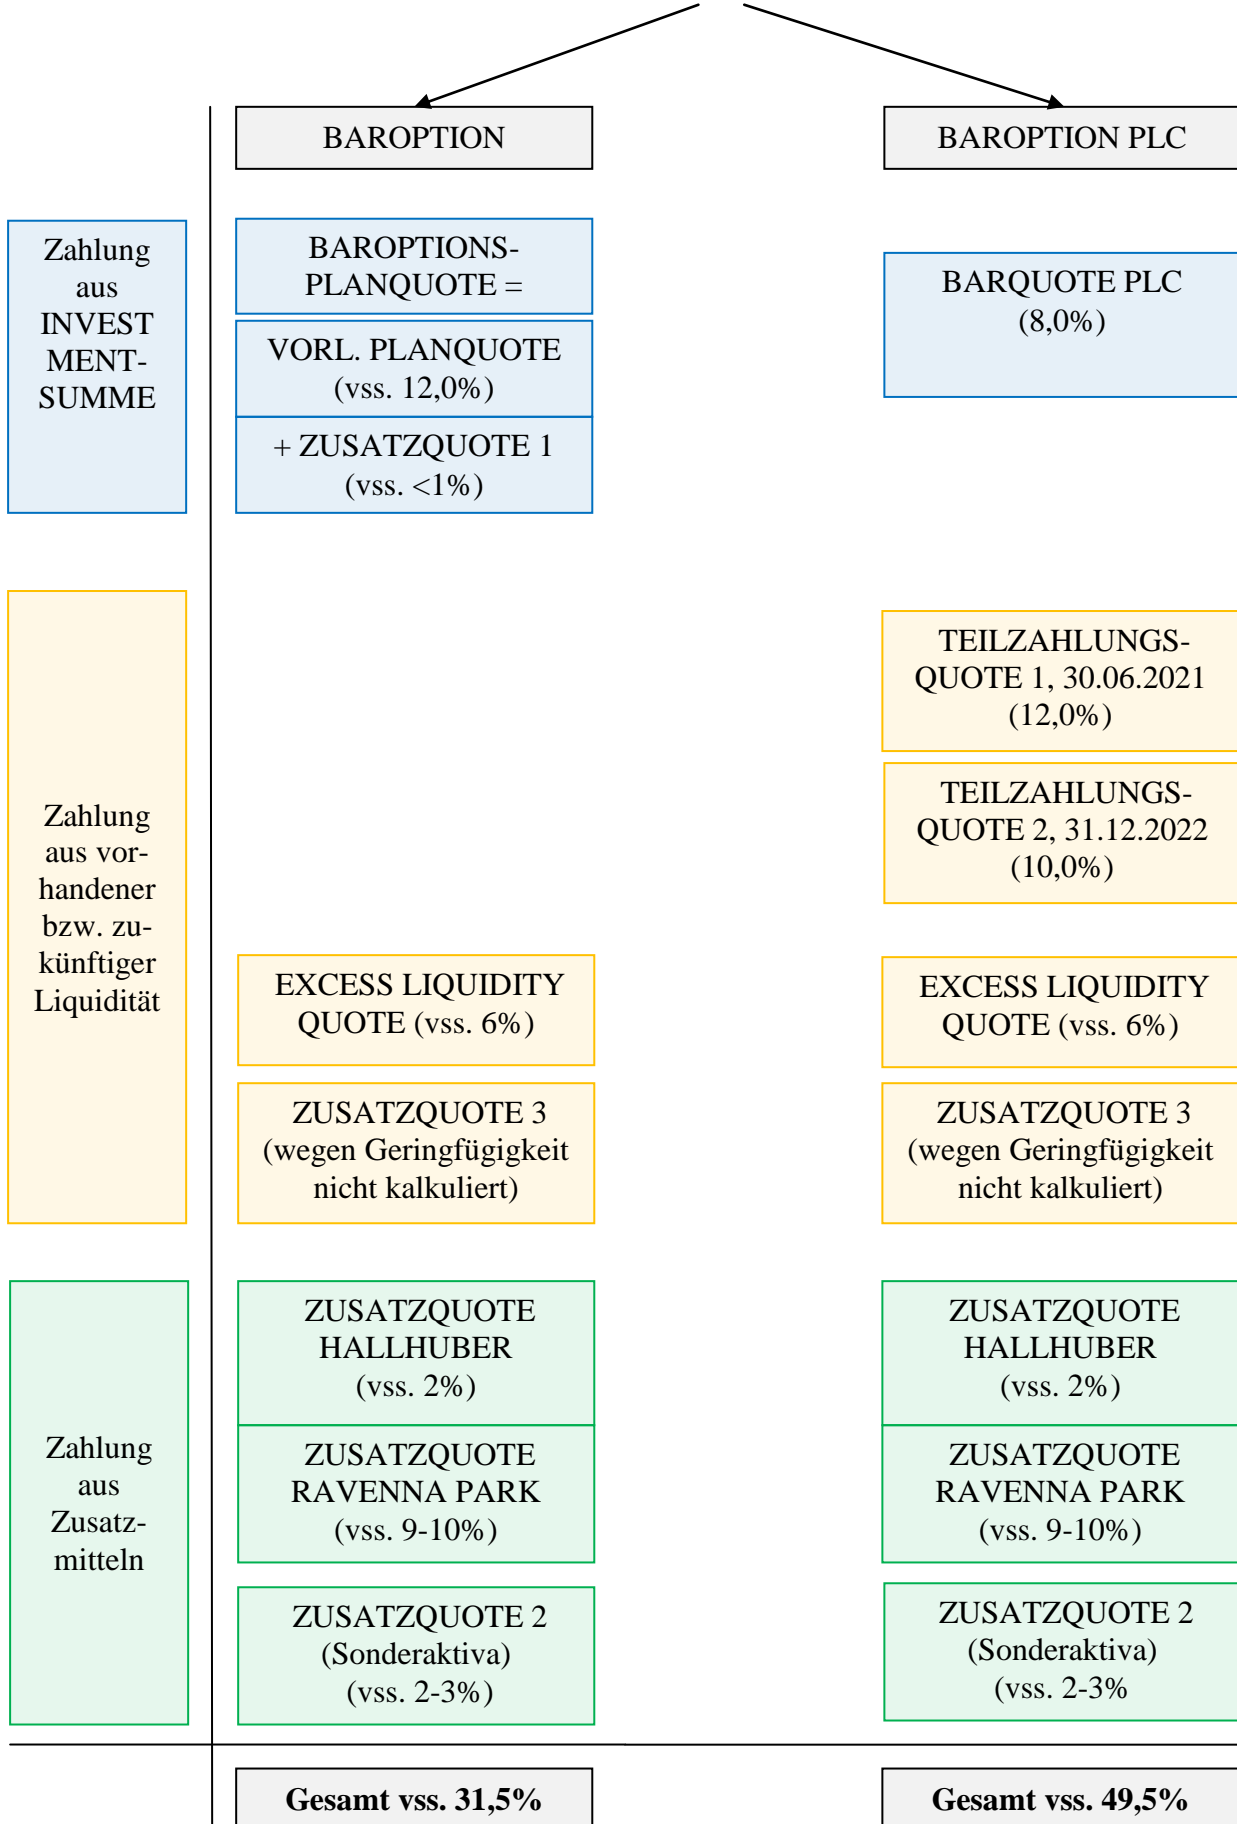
BAROPTION

BAROPTION PLC

Zahlung aus INVESTMENT-SUMME

BAROPTIONS-PLANQUOTE =

VORL. PLANQUOTE (vss. 12,0%)

+ ZUSATZQUOTE 1 (vss. <1%)

BARQUOTE PLC (8,0%)

TEILZAHLUNGS-QUOTE 1, 30.06.2021 (12,0%)

TEILZAHLUNGS-QUOTE 2, 31.12.2022 (10,0%)

Zahlung aus vorhandener bzw. zukünftiger Liquidität

EXCESS LIQUIDITY QUOTE (vss. 6%)

EXCESS LIQUIDITY QUOTE (vss. 6%)

ZUSATZQUOTE 3 (wegen Geringfügigkeit nicht kalkuliert)

ZUSATZQUOTE 3 (wegen Geringfügigkeit nicht kalkuliert)

Zahlung aus Zusatzmitteln

ZUSATZQUOTE HALLHUBER (vss. 2%)

ZUSATZQUOTE HALLHUBER (vss. 2%)

ZUSATZQUOTE RAVENNA PARK (vss. 9-10%)

ZUSATZQUOTE RAVENNA PARK (vss. 9-10%)

ZUSATZQUOTE 2 (Sonderaktiva) (vss. 2-3%)

ZUSATZQUOTE 2 (Sonderaktiva) (vss. 2-3%

Gesamt vss. 31,5%

Gesamt vss. 49,5%